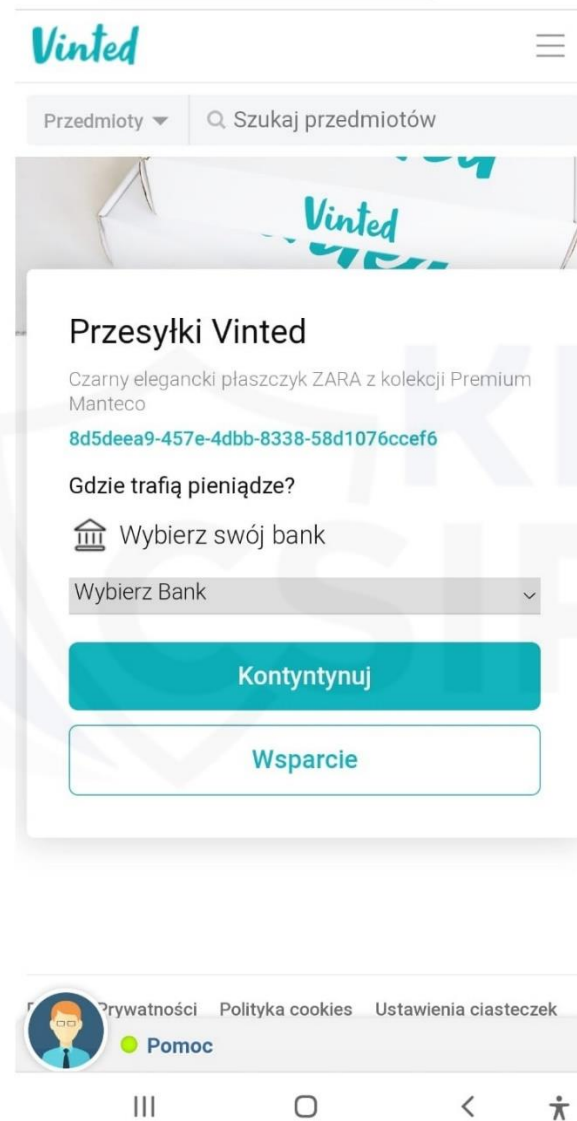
Vinted

Przedmioty
Szukaj przedmiotów

Vinted

Przesyłki Vinted

Czarny elegancki płaszczyk ZARA z kolekcji Premium Manteco

8d5deea9-457e-4dbb-8338-58d1076ccef6

Gdzie trafią pieniądze?

Wybierz swój bank

Wybierz Bank

Kontyntynuj

Wsparcie

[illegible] Prywatności Polityka cookies Ustawienia ciasteczek

Pomoc